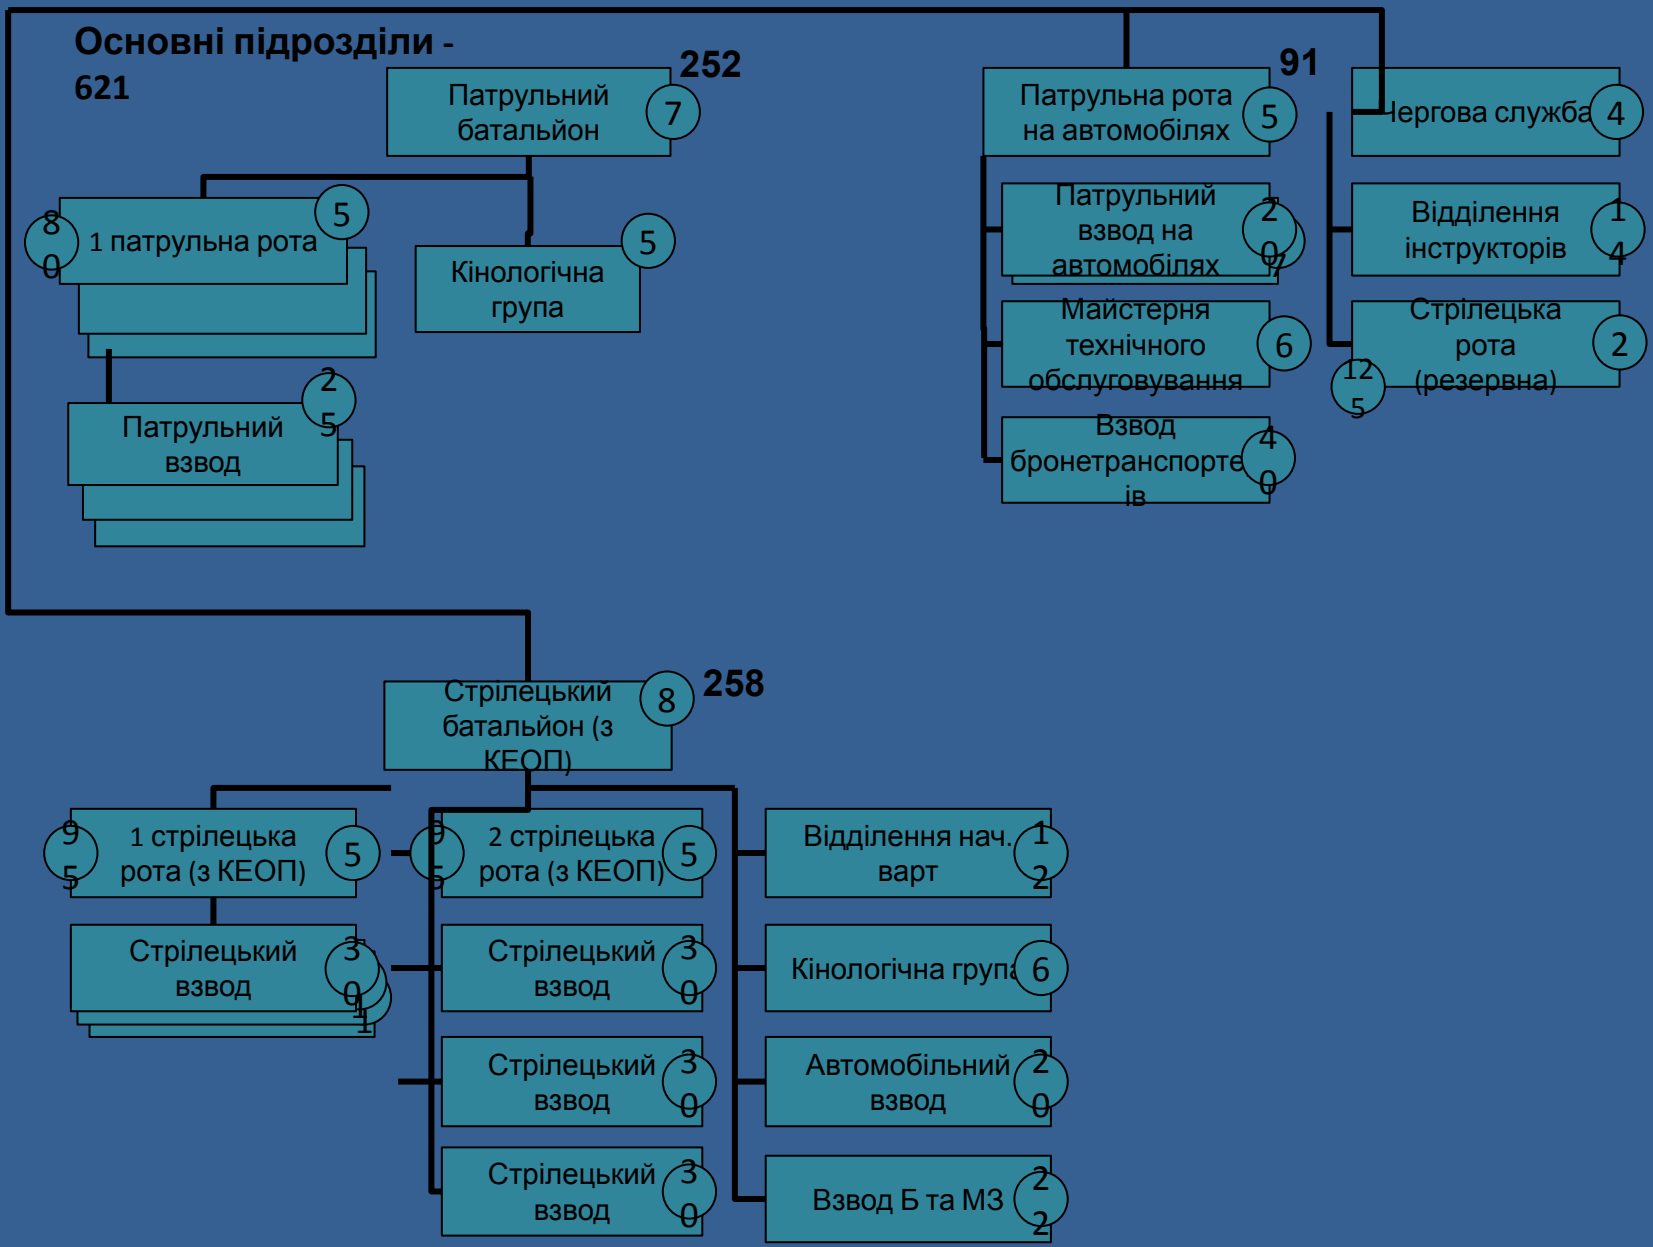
Основні підрозділи - 621

252

Патрульний батальйон 7

1 патрульна рота 5 80

Кінологічна група 5

Патрульний взвод 25

91

Патрульна рота на автомобілях 5

Патрульний взвод на автомобілях 20 7

Майстерня технічного обслуговування 6

Взвод бронетранспортеів 40

Чергова служба 4

Відділення інструкторів 14

Стрілецька рота (резервна) 2 125

Стрілецький батальйон (з КЕОП) 8

258

1 стрілецька рота (з КЕОП) 5 95

Стрілецький взвод 30 1

2 стрілецька рота (з КЕОП) 5 95

Стрілецький взвод 30

Стрілецький взвод 30

Стрілецький взвод 30

Відділення нач. варт 12

Кінологічна група 6

Автомобільний взвод 20

Взвод Б та МЗ 22